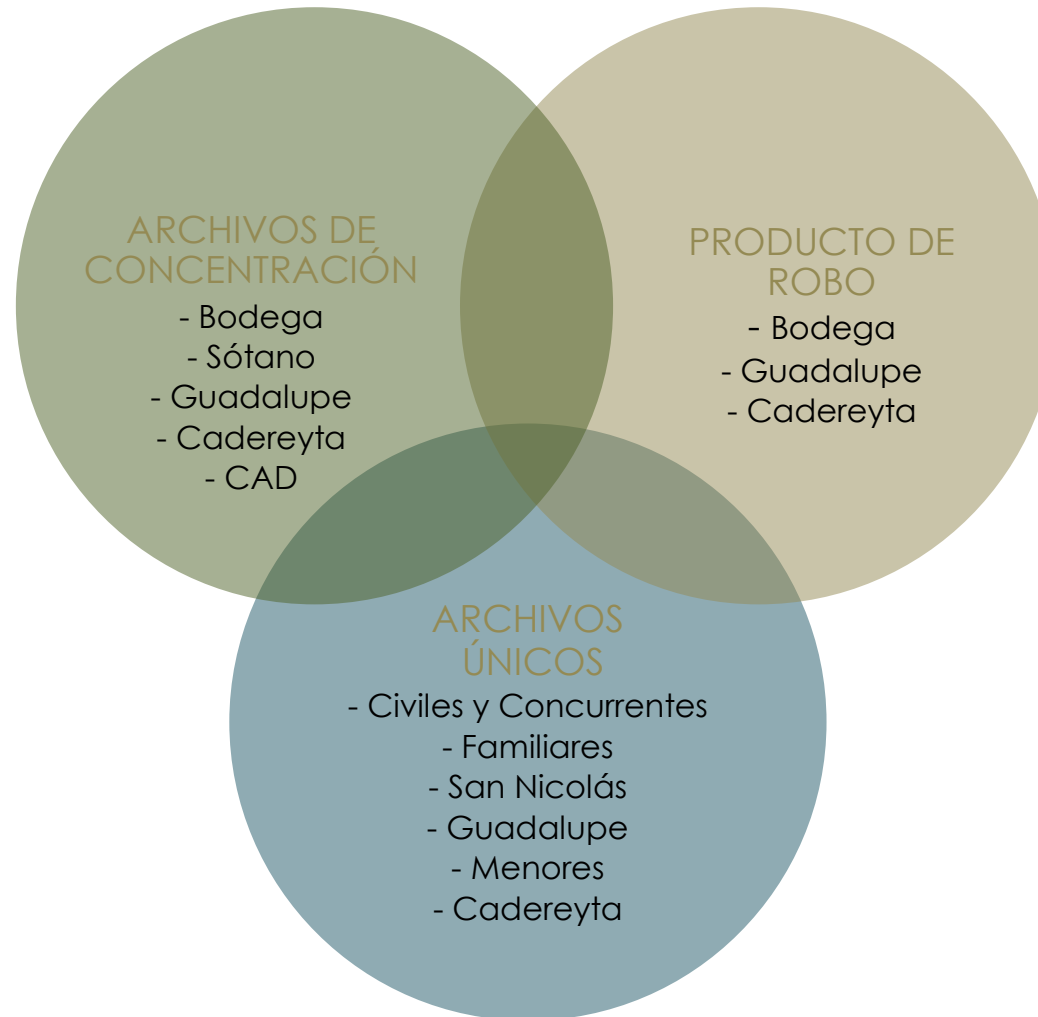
ARCHIVOS DE CONCENTRACIÓN
- Bodega
- Sótano
- Guadalupe
- Cadereyta
- CAD

PRODUCTO DE ROBO
- Bodega
- Guadalupe
- Cadereyta

ARCHIVOS ÚNICOS
- Civiles y Concurrentes
- Familiares
- San Nicolás
- Guadalupe
- Menores
- Cadereyta